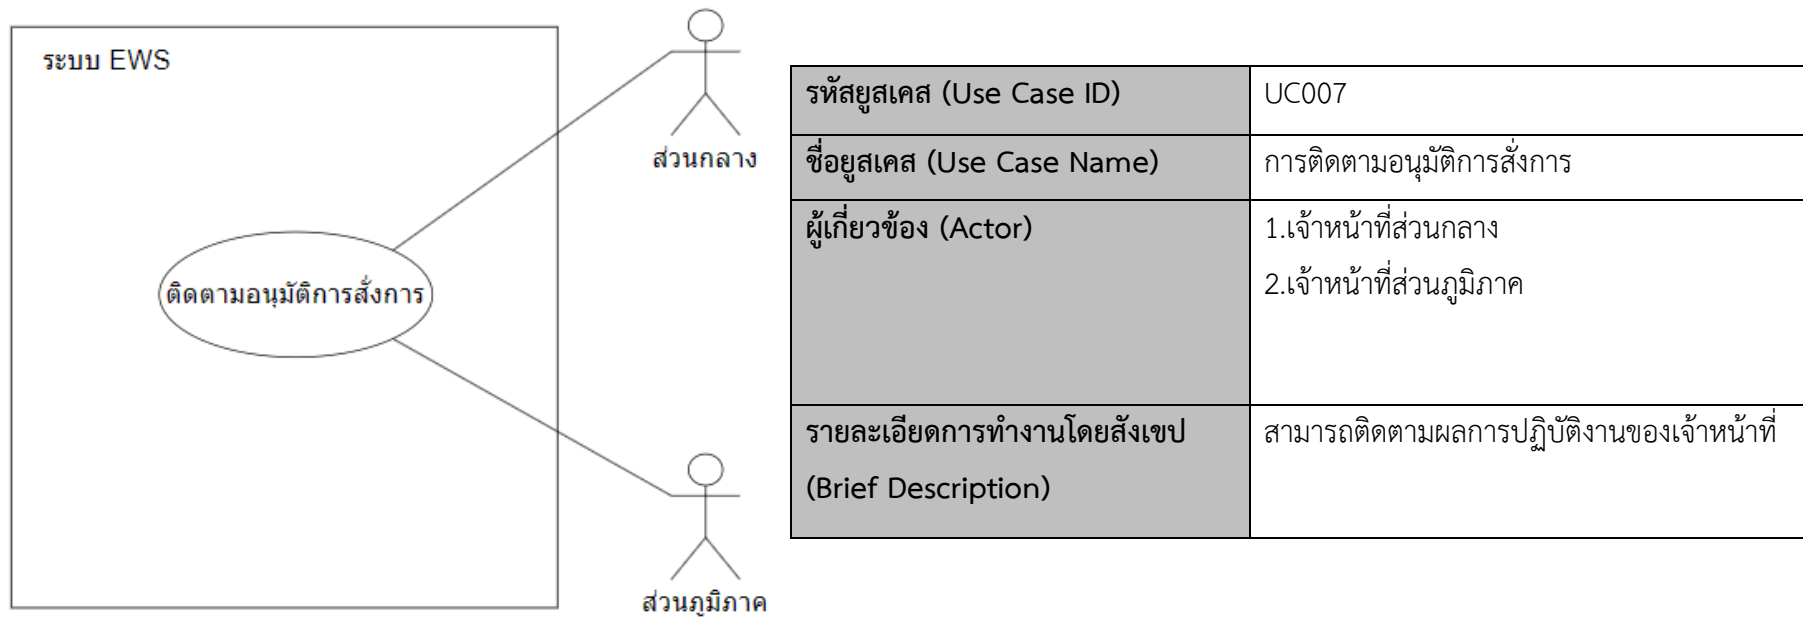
ระบบ EWS

ติดตามอนุมัติการสั่งการ

ส่วนกลาง

ส่วนภูมิภาค

| รหัสยูสเคส (Use Case ID) | UC007 |
|---|---|
| ชื่อยูสเคส (Use Case Name) | การติดตามอนุมัติการสั่งการ |
| ผู้เกี่ยวข้อง (Actor) | 1.เจ้าหน้าที่ส่วนกลาง 2.เจ้าหน้าที่ส่วนภูมิภาค |
| รายละเอียดการทำงานโดยสังเขป (Brief Description) | สามารถติดตามผลการปฏิบัติงานของเจ้าหน้าที่ |